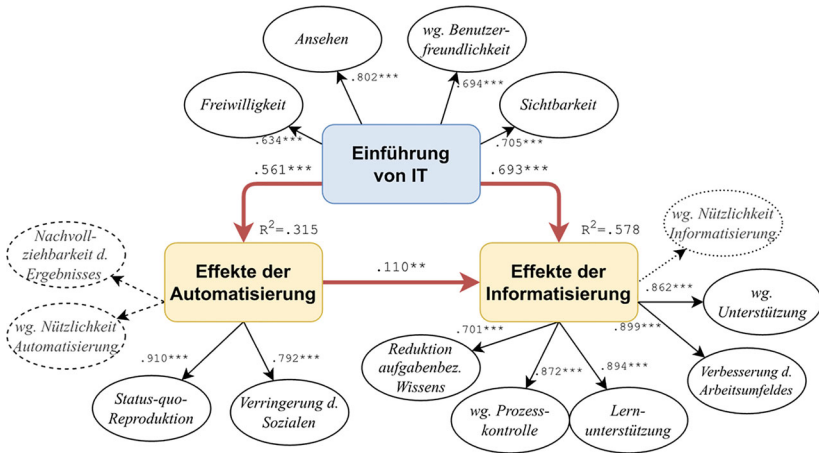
Ansehen

wg. Benutzerfreundlichkeit

.802***

.694***

Freiwilligkeit

Sichtbarkeit

.634***

.705***

Einführung von IT

.561***

.693***

$R^2$=.315

$R^2$=.578

wg. Nützlichkeit Informatisierung

Nachvollziehbarkeit d. Ergebnisses

Effekte der Automatisierung

.110**

Effekte der Informatisierung

.862***

wg. Unterstützung

wg. Nützlichkeit Automatisierung

.701***

.899***

.910***

.792***

Reduktion aufgabenbez. Wissens

.872***

.894***

Verbesserung d. Arbeitsumfeldes

Status-quo-Reproduktion

Verringerung d. Sozialen

wg. Prozesskontrolle

Lernunterstützung